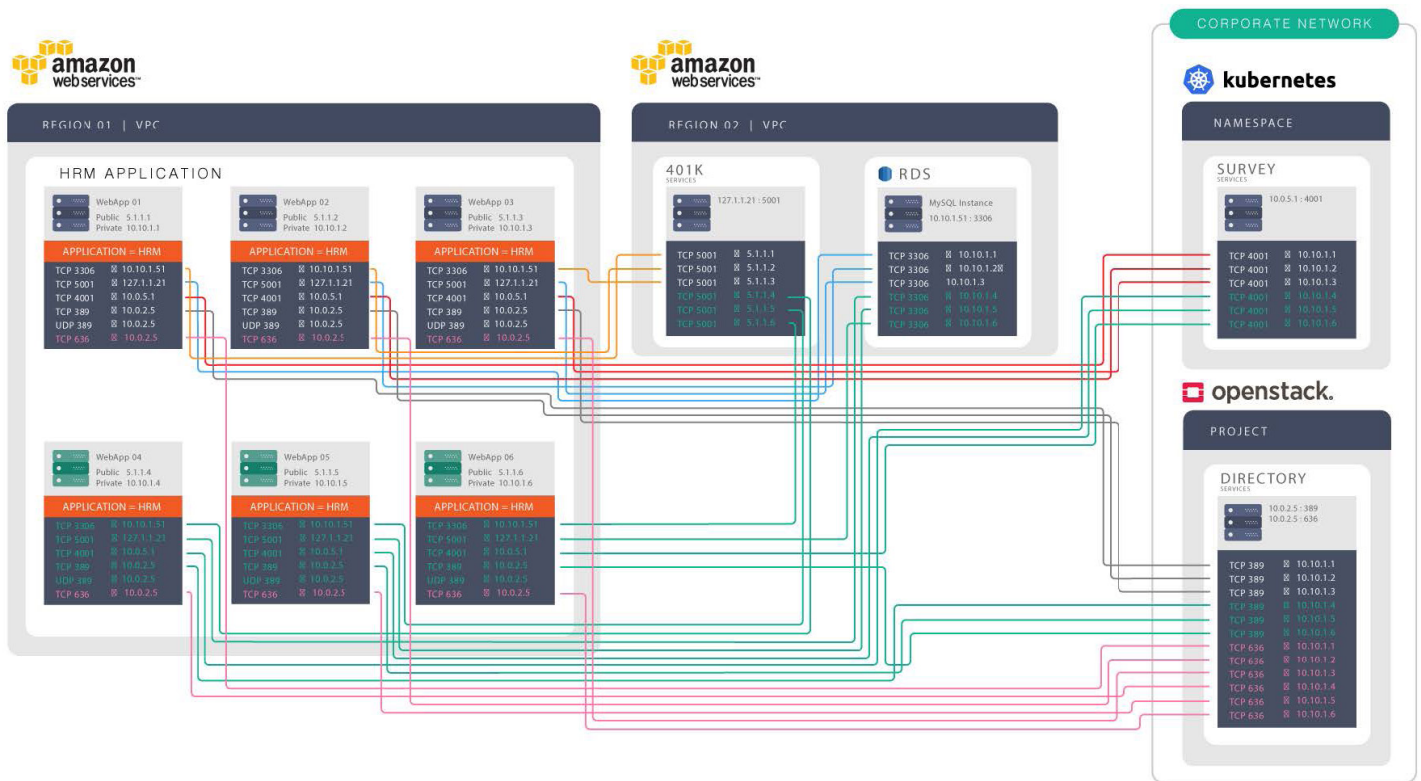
amazon webservices

REGION 01 | VPC

HRM APPLICATION

WebApp 01
Public 5.1.1.1
Private 10.10.1.1

APPLICATION = HRM

| | |
|---|---|
| TCP 3306 | 10.10.1.51 |
| TCP 5001 | 127.1.1.21 |
| TCP 4001 | 10.0.5.1 |
| TCP 389 | 10.0.2.5 |
| UDP 389 | 10.0.2.5 |
| TCP 636 | 10.0.2.5 |

WebApp 02
Public 5.1.1.2
Private 10.10.1.2

APPLICATION = HRM

| | |
|---|---|
| TCP 3306 | 10.10.1.51 |
| TCP 5001 | 127.1.1.21 |
| TCP 4001 | 10.0.5.1 |
| TCP 389 | 10.0.2.5 |
| UDP 389 | 10.0.2.5 |
| TCP 636 | 10.0.2.5 |

WebApp 03
Public 5.1.1.3
Private 10.10.1.3

APPLICATION = HRM

| | |
|---|---|
| TCP 3306 | 10.10.1.51 |
| TCP 5001 | 127.1.1.21 |
| TCP 4001 | 10.0.5.1 |
| TCP 389 | 10.0.2.5 |
| UDP 389 | 10.0.2.5 |
| TCP 636 | 10.0.2.5 |

WebApp 04
Public 5.1.1.4
Private 10.10.1.4

APPLICATION = HRM

| | |
|---|---|
| TCP 3306 | 10.10.1.51 |
| TCP 5001 | 127.1.1.21 |
| TCP 4001 | 10.0.5.1 |
| TCP 389 | 10.0.2.5 |
| UDP 389 | 10.0.2.5 |
| TCP 636 | 10.0.2.5 |

WebApp 05
Public 5.1.1.5
Private 10.10.1.5

APPLICATION = HRM

| | |
|---|---|
| TCP 3306 | 10.10.1.51 |
| TCP 5001 | 127.1.1.21 |
| TCP 4001 | 10.0.5.1 |
| TCP 389 | 10.0.2.5 |
| UDP 389 | 10.0.2.5 |
| TCP 636 | 10.0.2.5 |

WebApp 06
Public 5.1.1.6
Private 10.10.1.6

APPLICATION = HRM

| | |
|---|---|
| TCP 3306 | 10.10.1.51 |
| TCP 5001 | 127.1.1.21 |
| TCP 4001 | 10.0.5.1 |
| TCP 389 | 10.0.2.5 |
| UDP 389 | 10.0.2.5 |
| TCP 636 | 10.0.2.5 |

amazon webservices

REGION 02 | VPC

401K
SERVICES
127.1.1.21 : 5001

| | |
|---|---|
| TCP 5001 | 5.1.1.1 |
| TCP 5001 | 5.1.1.2 |
| TCP 5001 | 5.1.1.3 |
| TCP 5001 | 5.1.1.4 |
| TCP 5001 | 5.1.1.5 |
| TCP 5001 | 5.1.1.6 |

RDS
MySQL Instance
10.10.1.51 : 3306

| | |
|---|---|
| TCP 3306 | 10.10.1.1 |
| TCP 3306 | 10.10.1.2 |
| TCP 3306 | 10.10.1.3 |
| TCP 3306 | 10.10.1.4 |
| TCP 3306 | 10.10.1.5 |
| TCP 3306 | 10.10.1.6 |

CORPORATE NETWORK

kubernetes

NAMESPACE

SURVEY
SERVICES
10.0.5.1 : 4001

| | |
|---|---|
| TCP 4001 | 10.10.1.1 |
| TCP 4001 | 10.10.1.2 |
| TCP 4001 | 10.10.1.3 |
| TCP 4001 | 10.10.1.4 |
| TCP 4001 | 10.10.1.5 |
| TCP 4001 | 10.10.1.6 |

openstack.

PROJECT

DIRECTORY
SERVICES
10.0.2.5 : 389
10.0.2.5 : 636

| | |
|---|---|
| TCP 389 | 10.10.1.1 |
| TCP 389 | 10.10.1.2 |
| TCP 389 | 10.10.1.3 |
| TCP 389 | 10.10.1.4 |
| TCP 389 | 10.10.1.5 |
| TCP 389 | 10.10.1.6 |
| TCP 636 | 10.10.1.1 |
| TCP 636 | 10.10.1.2 |
| TCP 636 | 10.10.1.3 |
| TCP 636 | 10.10.1.4 |
| TCP 636 | 10.10.1.5 |
| TCP 636 | 10.10.1.6 |